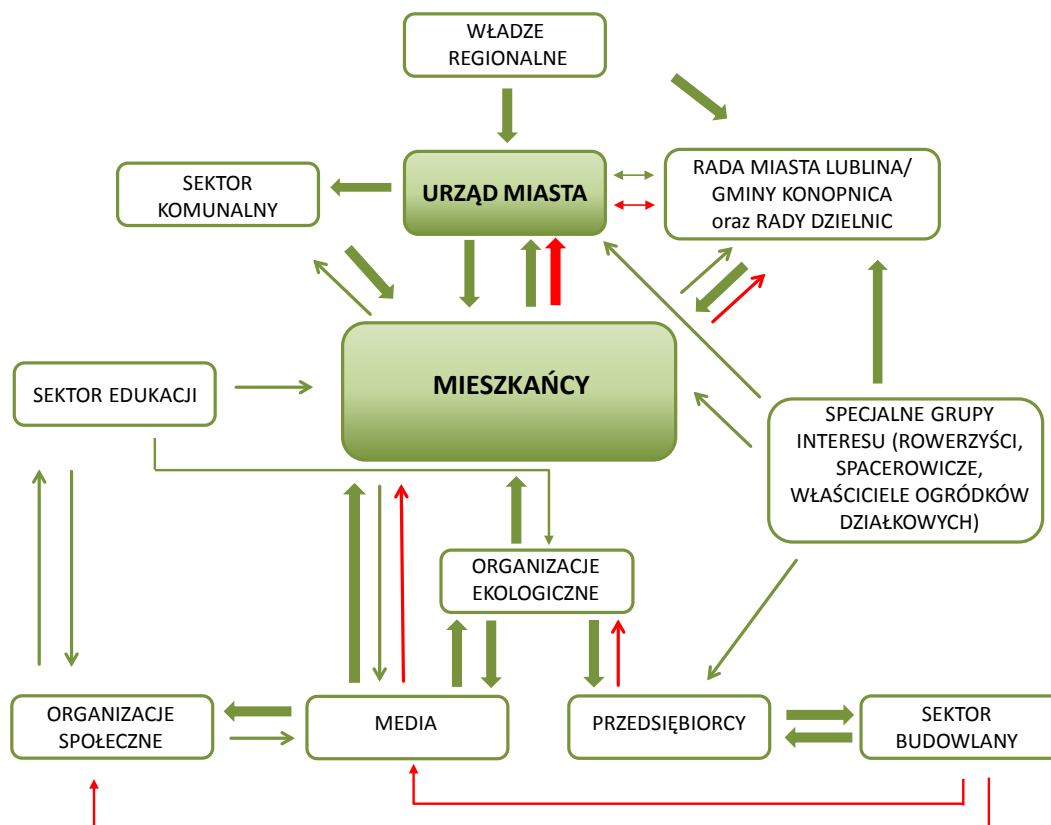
WŁADZE REGIONALNE

SEKTOR KOMUNALNY

URZĄD MIASTA

RADA MIASTA LUBLINA/ GMINY KONOPNICA oraz RADY DZIELNIC

SEKTOR EDUKACJI

MIESZKAŃCY

SPECJALNE GRUPY INTERESU (ROWERZYŚCI, SPACEROWICZE, WŁAŚCICIELE OGRÓDKÓW DZIAŁKOWYCH)

ORGANIZACJE EKOLOGICZNE

ORGANIZACJE SPOŁECZNE

MEDIA

PRZEDSIĘBIORCY

SEKTOR BUDOWLANY